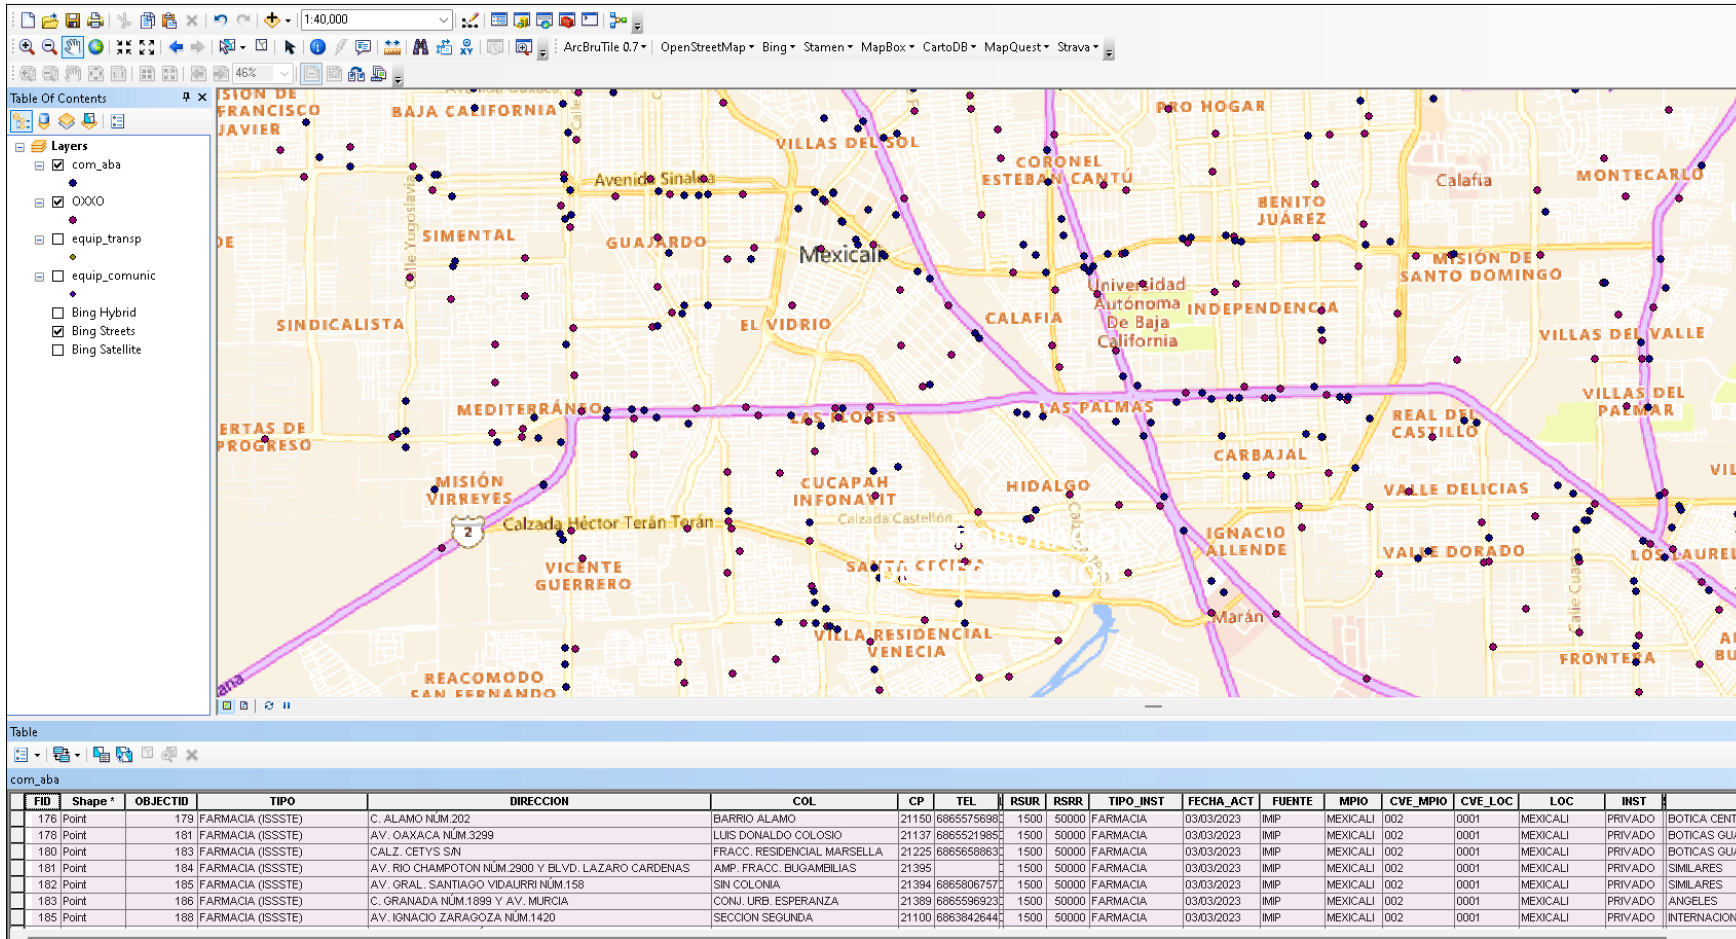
1:40,000

46%

ArcBruTile 0.7 ▾ OpenStreetMap ▾ Bing ▾ Stamen ▾ MapBox ▾ CartoDB ▾ MapQuest ▾ Strava ▾

Table Of Contents

Layers
com_aba
OXXO
equip_transp
equip_comunic
Bing Hybrid
Bing Streets
Bing Satellite

SION DE FRANCISCO JAVIER
BAJA CALIFORNIA
PRO HOGAR
VILLAS DEL SOL
CORONEL ESTEBAN CANTÚ
Calafia
MONTECARLO
Avenida Sinaloa
BENITO JUÁREZ
SIMENTAL
GUAJARDO
Mexicali
MISIÓN DE SANTO DOMINGO
Universidad Autónoma De Baja California
INDEPENDENCIA
SINDICALISTA
EL VIDRIO
CALAFIA
VILLAS DEL VALLE
MEDITERRÁNEO
LAS FLORES
LAS PALMAS
VILLAS DEL PALMAR
ERTAS DE PROGRESO
REAL DEL CASTILLO
CARBAJAL
MISIÓN VIRREYES
CUCAPAH INFONAVIT
HIDALGO
VALLE DELICIAS
2
Calzada Héctor Terán Terán
Calzada Castellón
IGNACIO ALLENDE
VICENTE GUERRERO
SANTA CECILIA
VALLE DORADO
LOS LAUREL
Marán
VILLA RESIDENCIAL VENECIA
FRONTERA
REACOMODO SAN FERNANDO
Calle Yugoslavia

Table

com_aba

| FID | Shape * | OBJECTID | TIPO | DIRECCION | COL | CP | TEL | RSUR | RSRR | TIPO_INST | FECHA_ACT | FUENTE | MPIO | CVE_MPIO | CVE_LOC | LOC | INST | |
|---|---|---|---|---|---|---|---|---|---|---|---|---|---|---|---|---|---|---|
| 176 | Point | 179 | FARMACIA (ISSSTE) | C. ALAMO NÚM.202 | BARRIO ALAMO | 21150 | 6865575698 | 1500 | 50000 | FARMACIA | 03/03/2023 | IMIP | MEXICALI | 002 | 0001 | MEXICALI | PRIVADO | BOTICA CENT |
| 178 | Point | 181 | FARMACIA (ISSSTE) | AV. OAXACA NÚM.3299 | LUIS DONALDO COLOSIO | 21137 | 6865521985 | 1500 | 50000 | FARMACIA | 03/03/2023 | IMIP | MEXICALI | 002 | 0001 | MEXICALI | PRIVADO | BOTICAS GU |
| 180 | Point | 183 | FARMACIA (ISSSTE) | CALZ. CETYS S/N | FRACC. RESIDENCIAL MARSELLA | 21225 | 6865658863 | 1500 | 50000 | FARMACIA | 03/03/2023 | IMIP | MEXICALI | 002 | 0001 | MEXICALI | PRIVADO | BOTICAS GU |
| 181 | Point | 184 | FARMACIA (ISSSTE) | AV. RIO CHAMPOTON NÚM.2900 Y BLVD. LAZARO CARDENAS | AMP. FRACC. BUGAMBILIAS | 21395 | | 1500 | 50000 | FARMACIA | 03/03/2023 | IMIP | MEXICALI | 002 | 0001 | MEXICALI | PRIVADO | SIMILARES |
| 182 | Point | 185 | FARMACIA (ISSSTE) | AV. GRAL. SANTIAGO VIDAURRI NÚM.158 | SIN COLONIA | 21394 | 6865806757 | 1500 | 50000 | FARMACIA | 03/03/2023 | IMIP | MEXICALI | 002 | 0001 | MEXICALI | PRIVADO | SIMILARES |
| 183 | Point | 186 | FARMACIA (ISSSTE) | C. GRANADA NÚM.1899 Y AV. MURCIA | CONJ. URB. ESPERANZA | 21389 | 6865596923 | 1500 | 50000 | FARMACIA | 03/03/2023 | IMIP | MEXICALI | 002 | 0001 | MEXICALI | PRIVADO | ANGELES |
| 185 | Point | 188 | FARMACIA (ISSSTE) | AV. IGNACIO ZARAGOZA NÚM.1420 | SECCION SEGUNDA | 21100 | 6863842644 | 1500 | 50000 | FARMACIA | 03/03/2023 | IMIP | MEXICALI | 002 | 0001 | MEXICALI | PRIVADO | INTERNACION |